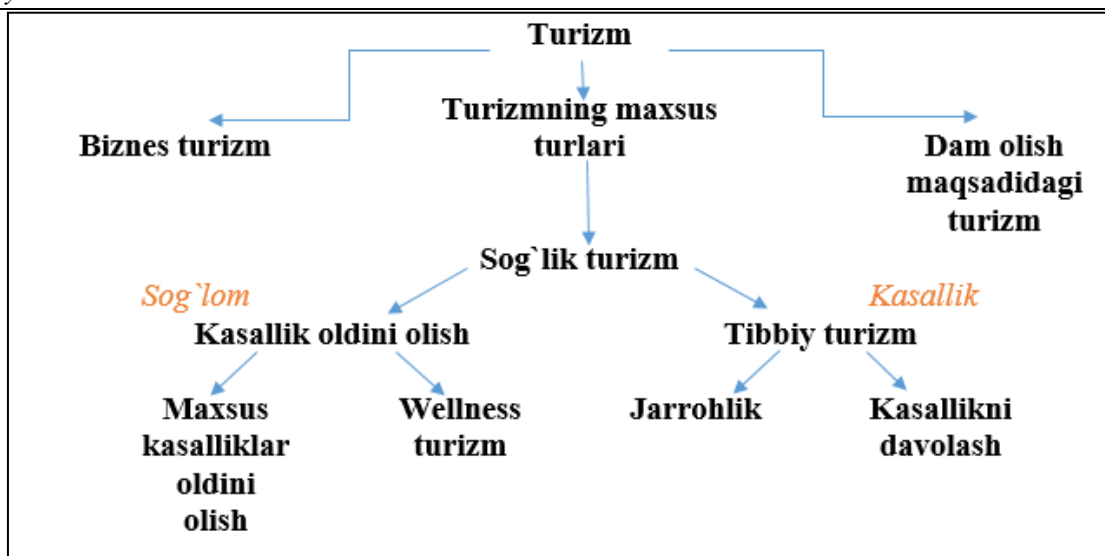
Turizm

Biznes turizm

Turizmning maxsus turlari

Dam olish maqsadidagi turizm

Sog`lik turizm

Sog`lom

Kasallik oldini olish

Kasallik

Tibbiy turizm

Maxsus kasalliklar oldini olish

Wellness turizm

Jarrohlik

Kasallikni davolash